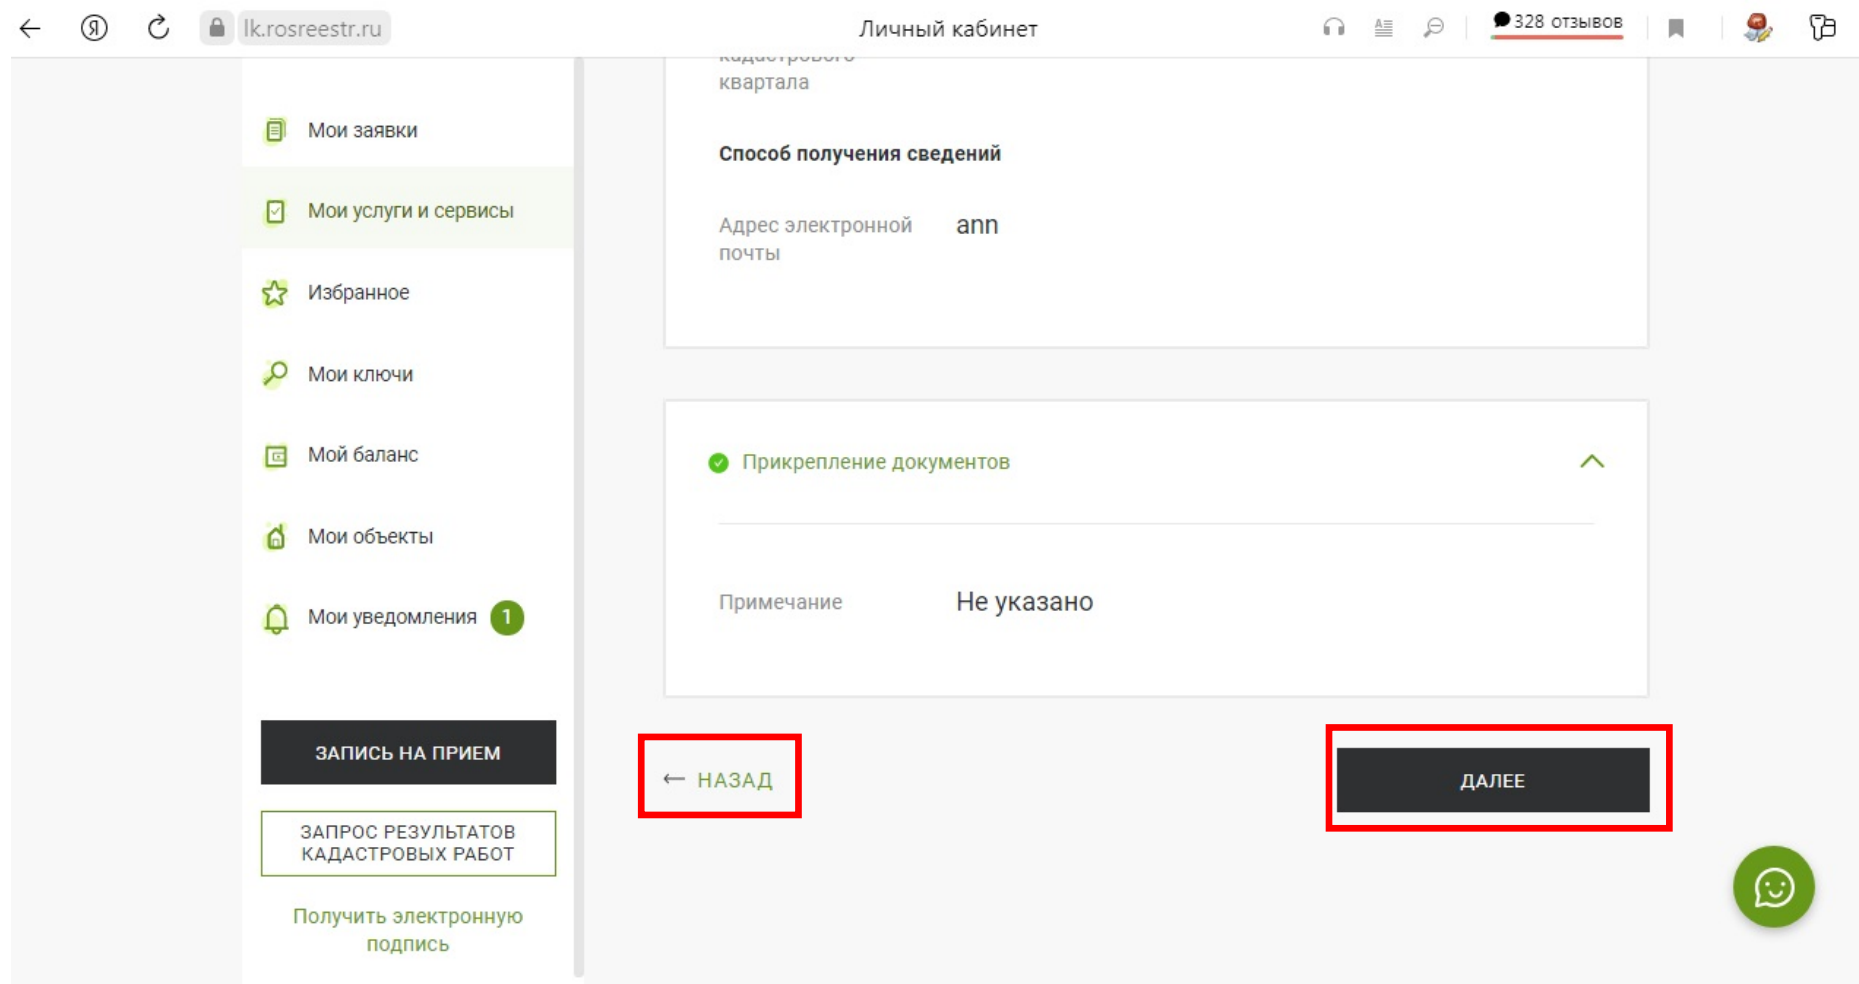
lk.rosreestr.ru

Личный кабинет

328 отзывов

Мои заявки

Мои услуги и сервисы

Избранное

Мои ключи

Мой баланс

Мои объекты

Мои уведомления 1

ЗАПИСЬ НА ПРИЕМ

ЗАПРОС РЕЗУЛЬТАТОВ КАДАСТРОВЫХ РАБОТ

Получить электронную подпись

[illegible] квартала

Способ получения сведений

Адрес электронной почты ann

Прикрепление документов

Примечание Не указано

← НАЗАД

ДАЛЕЕ